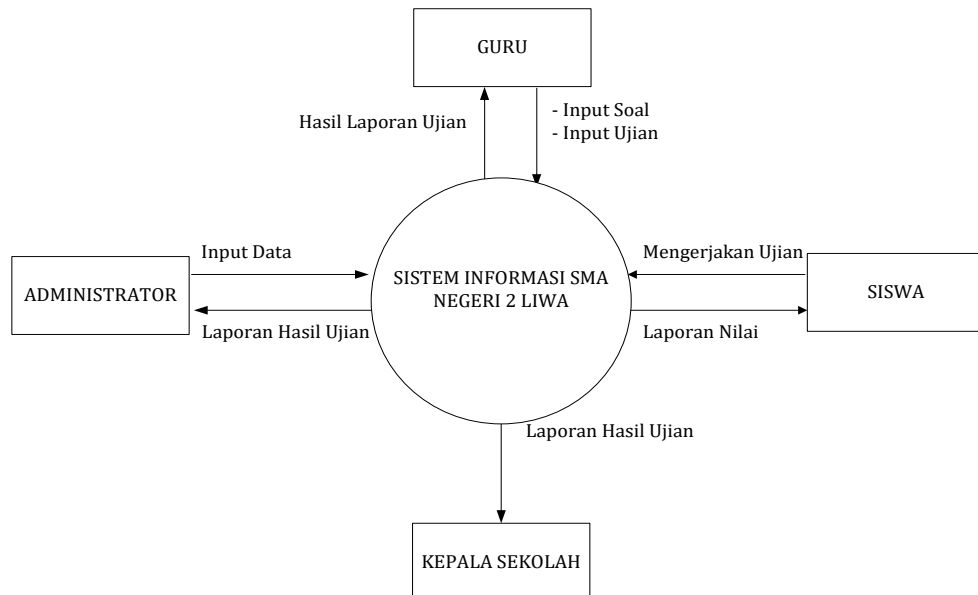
GURU

Hasil Laporan Ujian

- Input Soal
- Input Ujian

Input Data

ADMINISTRATOR

Laporan Hasil Ujian

SISTEM INFORMASI SMA NEGERI 2 LIWA

Mengerjakan Ujian

SISWA

Laporan Nilai

Laporan Hasil Ujian

KEPALA SEKOLAH